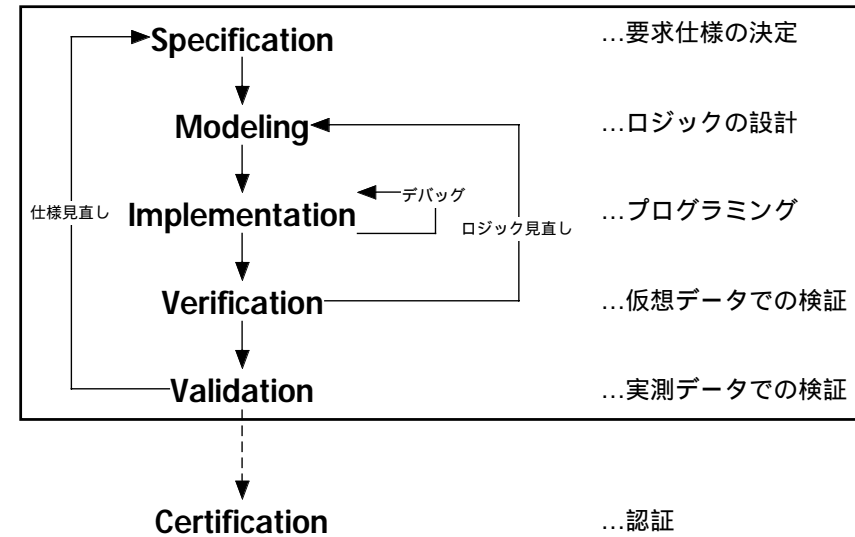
Specification …要求仕様の決定

Modeling …ロジックの設計

デバッグ

仕様見直し Implementation …プログラミング

ロジック見直し

Verification …仮想データでの検証

Validation …実測データでの検証

Certification …認証